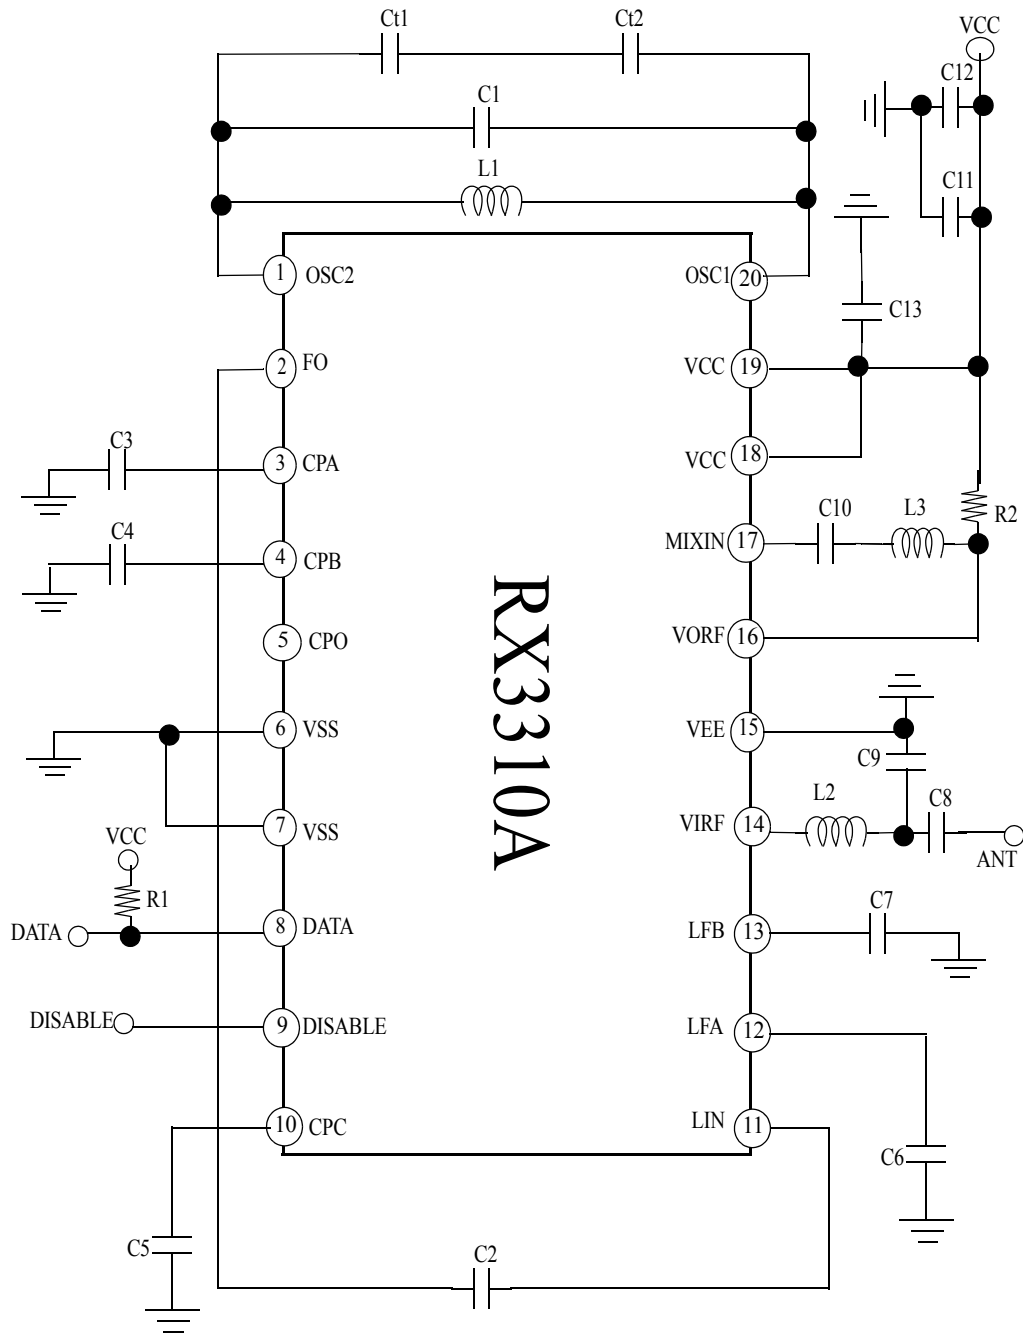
Ct1
Ct2
C1
L1
VCC
C12
C11
1 OSC2
OSC1 20
C13
2 FO
VCC 19
C3
3 CPA
VCC 18
R2
C4
4 CPB
MIXIN 17
C10
L3
5 CPO
VORF 16
RX3310A
6 VSS
VEE 15
C9
7 VSS
VIRF 14
L2
C8
ANT
VCC
R1
DATA
8 DATA
LFB 13
C7
DISABLE
9 DISABLE
LFA 12
10 CPC
LIN 11
C6
C5
C2